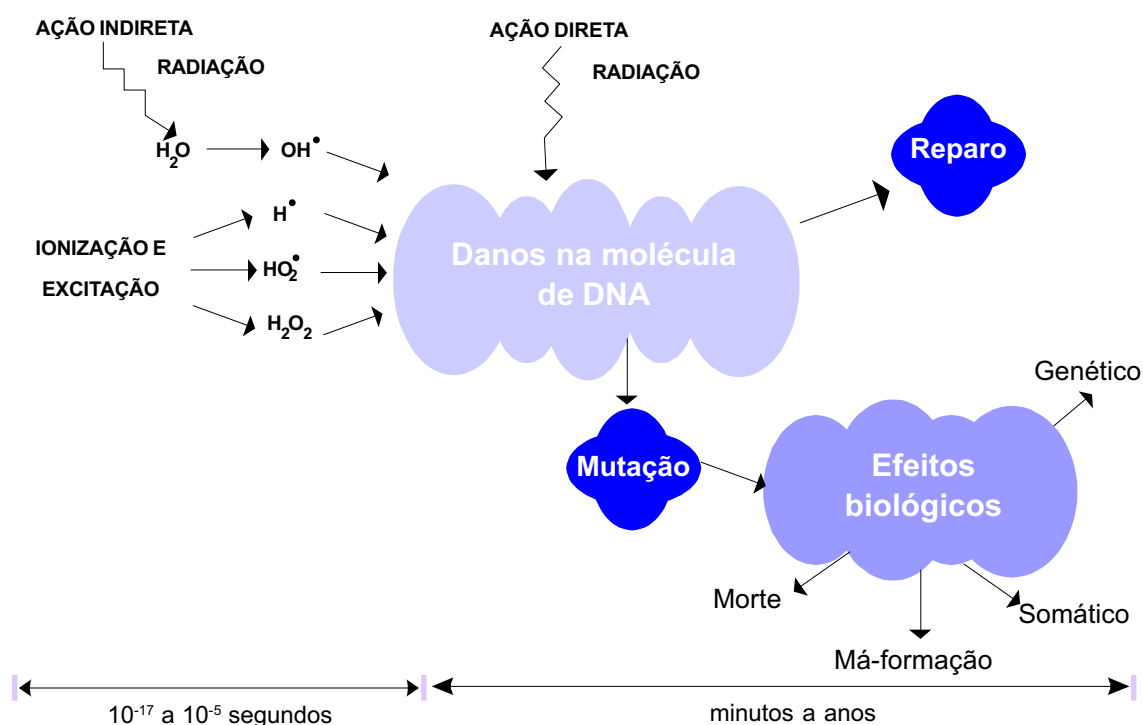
AÇÃO INDIRETA

RADIAÇÃO

$H_2O$ → $OH^{\bullet}$

AÇÃO DIRETA

RADIAÇÃO

IONIZAÇÃO E EXCITAÇÃO

$H^{\bullet}$

$HO_2^{\bullet}$

$H_2O_2$

Danos na molécula de DNA

Reparo

Mutação

Efeitos biológicos

Genético

Morte

Somático

Má-formação

$10^{-17}$ a $10^{-5}$ segundos

minutos a anos